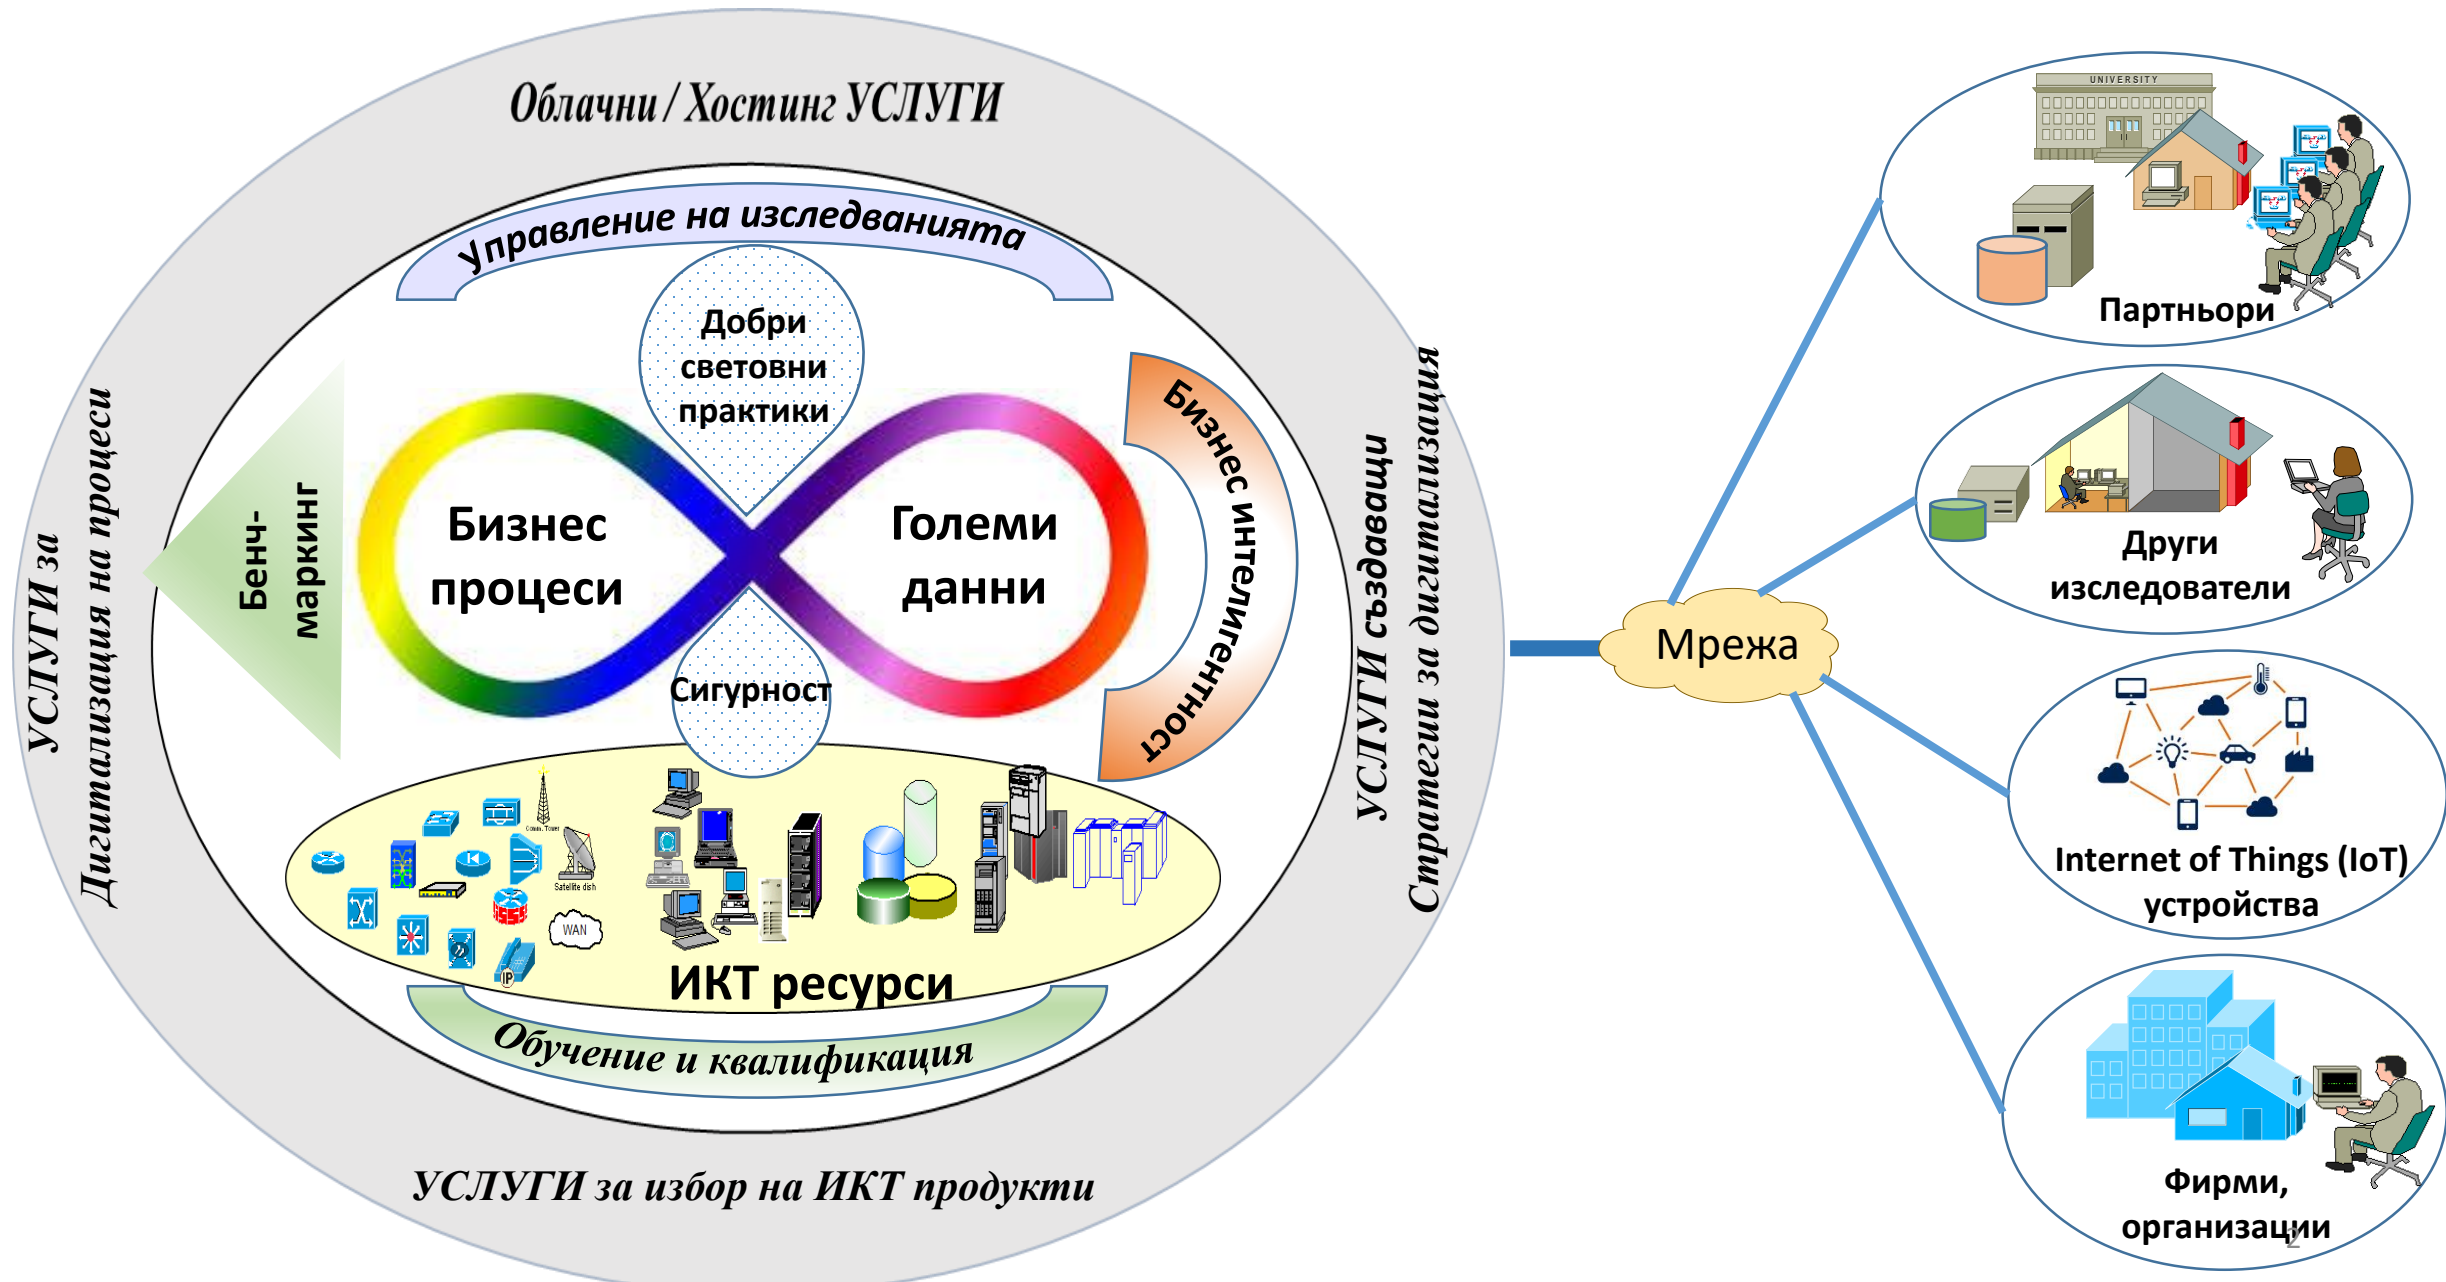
Облачни / Хостинг УСЛУГИ

Управление на изследванията

Добри световни практики

Бенч-маркинг

Бизнес процеси

Големи данни

Бизнес интелигентност

Сигурност

Comm. Tower

Satellite dish

WAN

IP

ИКТ ресурси

Обучение и квалификация

УСЛУГИ за Дигитализация на процеси

УСЛУГИ създаващи Стратегии за дигитализация

УСЛУГИ за избор на ИКТ продукти

Мрежа

UNIVERSITY

Партньори

Други изследователи

Internet of Things (IoT) устройства

Фирми, организации

2